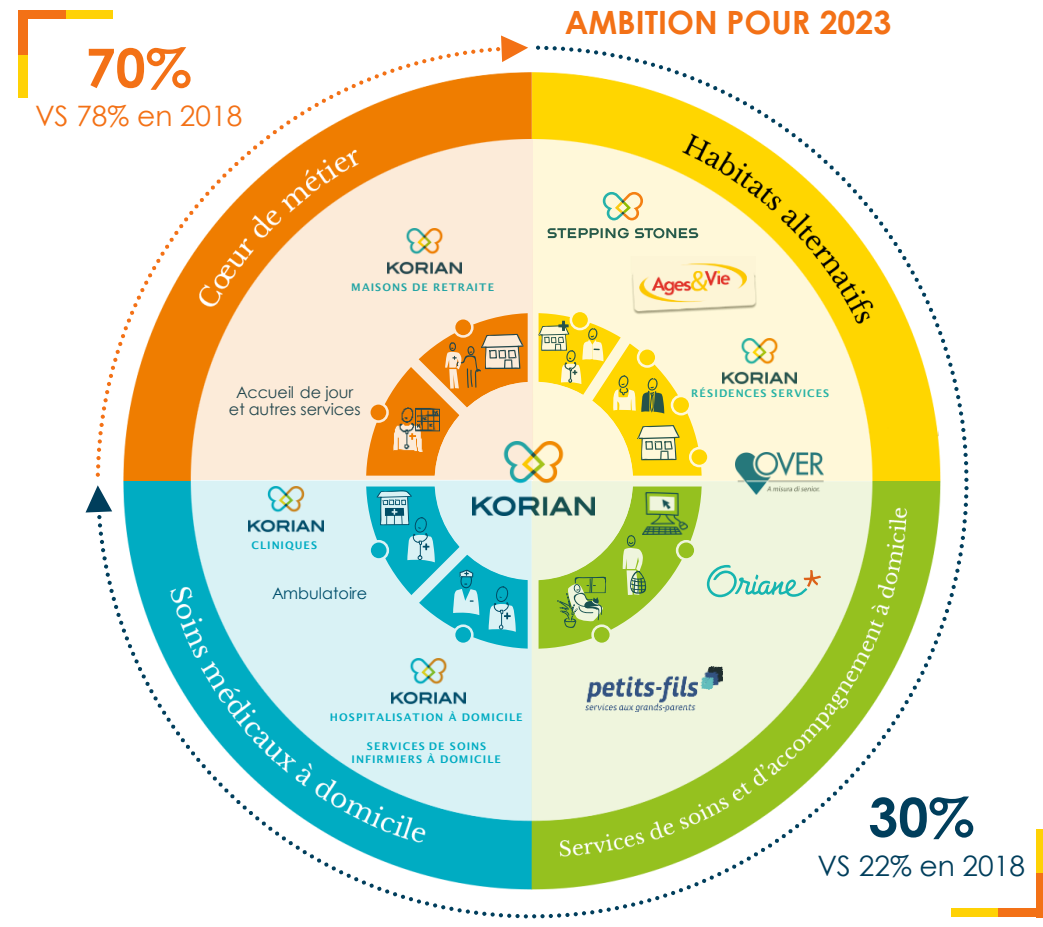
AMBITION POUR 2023

70%
VS 78% en 2018

Cœur de métier

KORIAN
MAISONS DE RETRAITE

Accueil de jour et autres services

Habitats alternatifs

STEPPING STONES

Ages&Vie

KORIAN
RÉSIDENCES SERVICES

OVER
A misura di senior.

KORIAN

KORIAN
CLINIQUES

Ambulatoire

KORIAN
HOSPITALISATION À DOMICILE

SERVICES DE SOINS INFIRMIERS À DOMICILE

Soins médicaux à domicile

Oriane

petits-fils
services aux grands-parents

Services de soins et d'accompagnement à domicile

30%
VS 22% en 2018